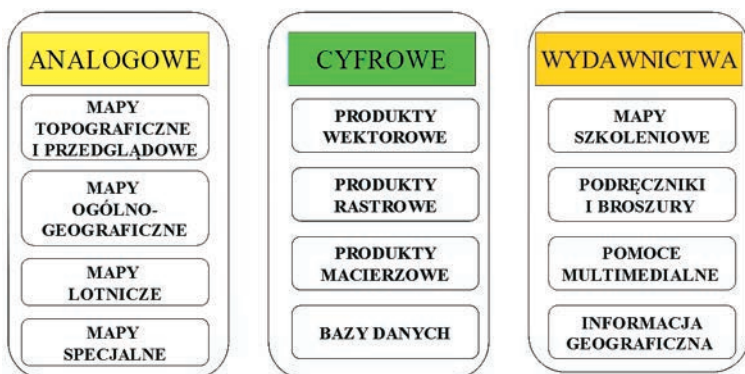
ANALOGOWE

MAPY TOPOGRAFICZNE I PRZEGLĄDOWE

MAPY OGÓLNO-GEOGRAFICZNE

MAPY LOTNICZE

MAPY SPECJALNE

CYFROWE

PRODUKTY WEKTOROWE

PRODUKTY RASTROWE

PRODUKTY MACIERZOWE

BAZY DANYCH

WYDAWNICTWA

MAPY SZKOLENIOWE

PODRĘCZNIKI I BROSZURY

POMOCE MULTIMEDIALNE

INFORMACJA GEOGRAFICZNA